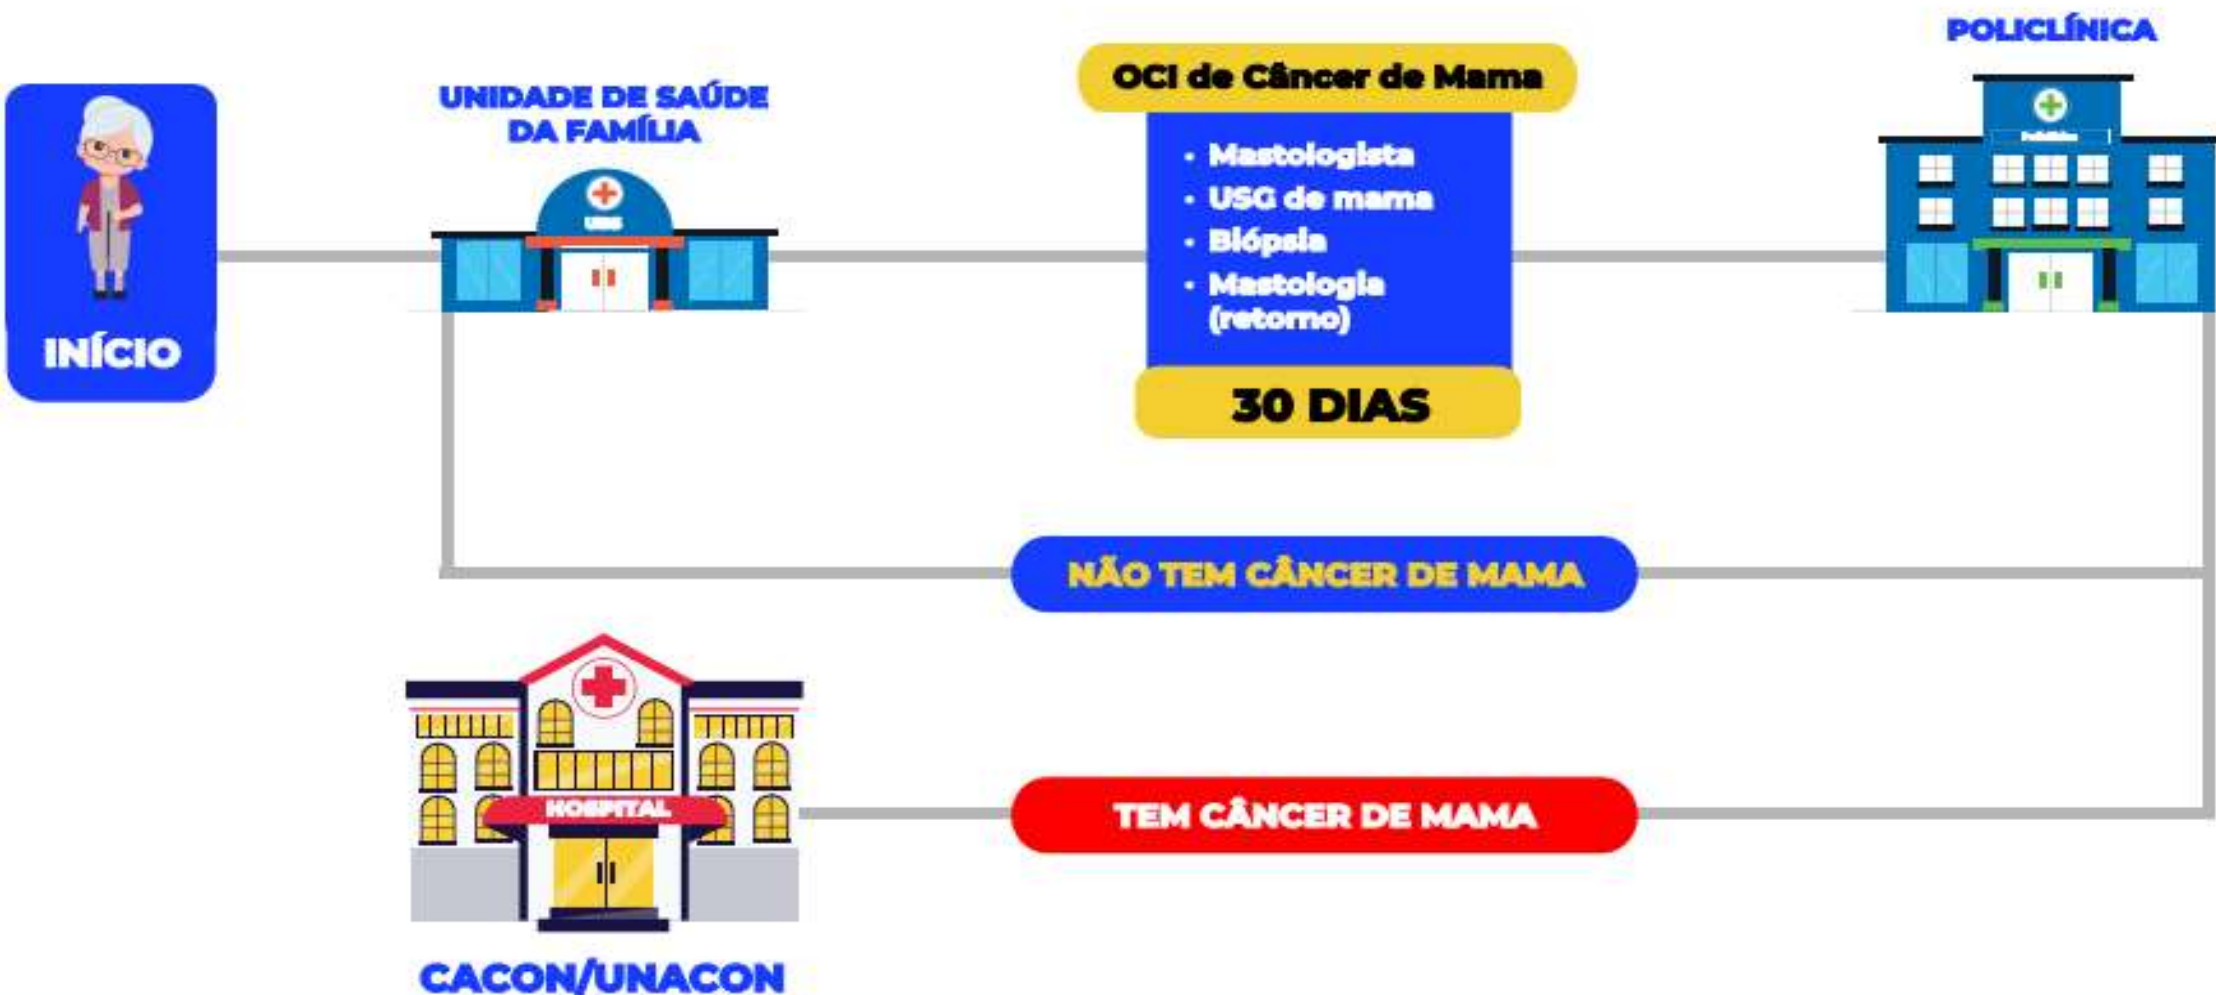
INÍCIO

UNIDADE DE SAÚDE DA FAMÍLIA

USF

OCI de Câncer de Mama

• Mastologista
• USG de mama
• Biópsia
• Mastologia (retorno)

30 DIAS

POLICLÍNICA

Policlínica

NÃO TEM CÂNCER DE MAMA

HOSPITAL

TEM CÂNCER DE MAMA

CACON/UNACON